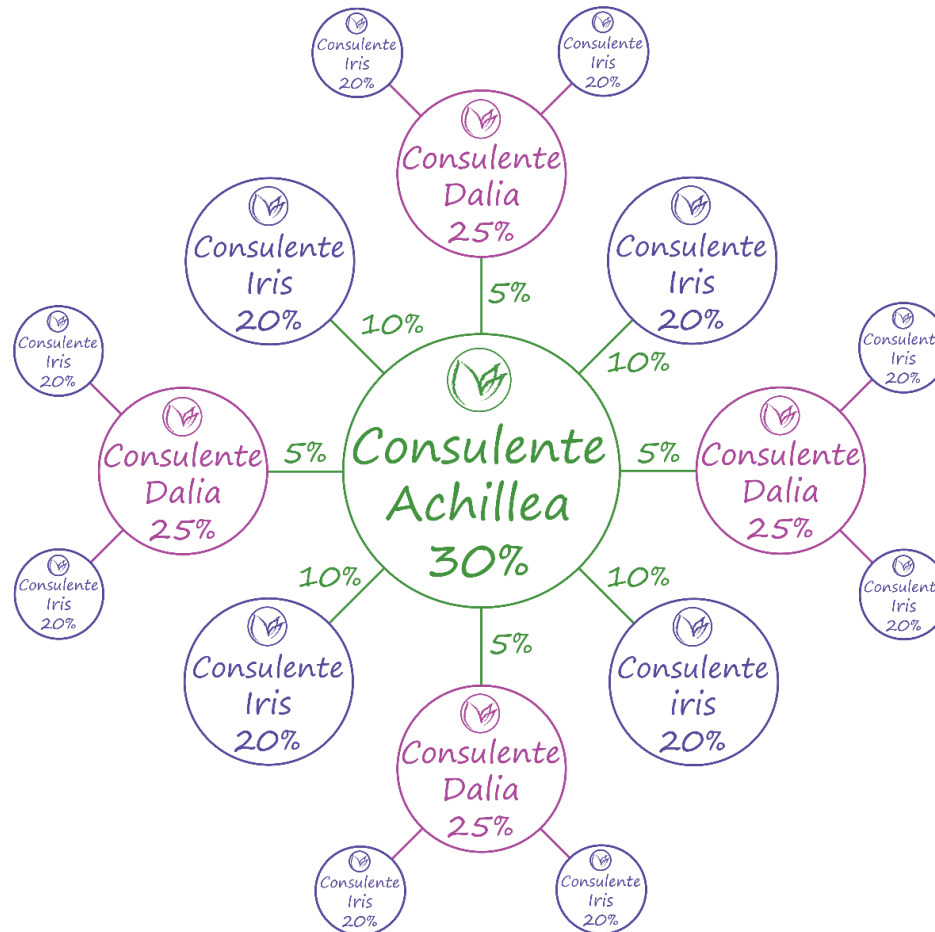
Consulente Iris 20%

Consulente Iris 20%

Consulente Dalia 25%

Consulente Iris 20%

5%

Consulente Iris 20%

10%

10%

Consulente Iris 20%

Consulente Iris 20%

Consulente Achillea 30%

Consulente Dalia 25%

5%

5%

Consulente Dalia 25%

Consulente Iris 20%

Consulente Iris 20%

10%

10%

5%

Consulente Iris 20%

Consulente iris 20%

Consulente Dalia 25%

Consulente Iris 20%

Consulente Iris 20%